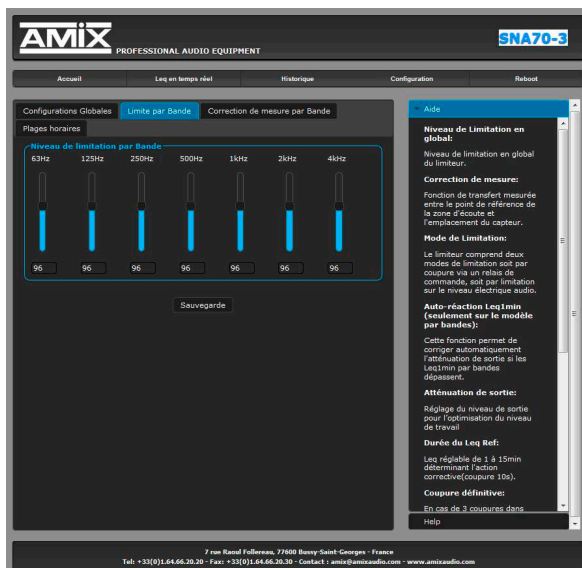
AMIX PROFESSIONAL AUDIO EQUIPMENT

SNA70-3

Accueil | Leq en temps réel | Historique | Configuration | Reboot

Configurations Globales | Limite par Bande | Correction de mesure par Bande

Plages horaires

Niveau de limitation par Bande

| 63Hz | 125Hz | 250Hz | 500Hz | 1kHz | 2kHz | 4kHz |
|---|---|---|---|---|---|---|
| 96 | 96 | 96 | 96 | 96 | 96 | 96 |

Sauvegarde

Aide

Niveau de Limitation en global:

Niveau de limitation en global du limiteur.

Correction de mesure:

Fonction de transfert mesurée entre le point de référence de la zone d'écoute et l'emplacement du capteur.

Mode de Limitation:

Le limiteur comprend deux modes de limitation soit par coupure via un relais de commande, soit par limitation sur le niveau électrique audio.

Auto-réaction Leq1min (seulement sur le modèle par bandes):

Cette fonction permet de corriger automatiquement l'atténuation de sortie si les Leq1min par bandes dépassent.

Atténuation de sortie:

Réglage du niveau de sortie pour l'optimisation du niveau de travail

Durée du Leq Ref:

Leq réglable de 1 à 15min déterminant l'action corrective(coupure 10s).

Coupure définitive:

En cas de 3 coupures dans

Help

7 rue Raoul Follereau, 77600 Bussy-Saint-Georges - France
Tel: +33(0)1.64.66.20.20 - Fax: +33(0)1.64.66.20.30 - Contact : amix@amixaudio.com - www.amixaudio.com